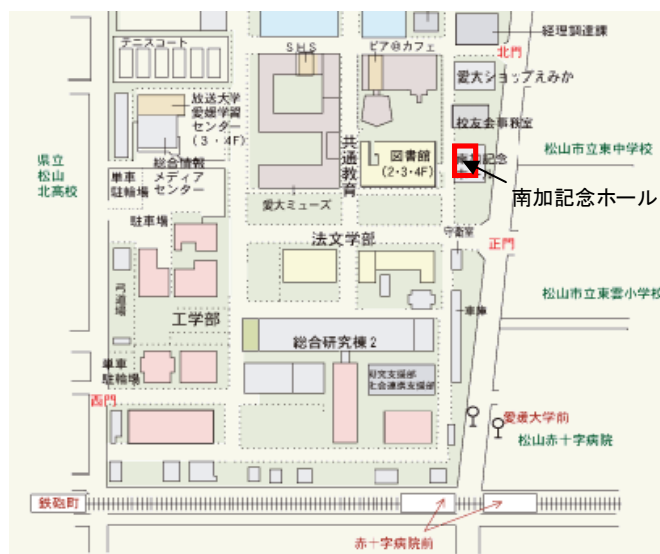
経理調達課
テニスコート
SHS
ピア①カフェ
北門
愛大ショップえみか
放送大学
愛媛学習
センター
(3・4F)
校友会事務室
記念
松山市立東中学校
県立
松山
北高校
単車
駐輪場
総合情報
メディア
センター
共
通
教
育
図書館
(2・3・4F)
南加記念ホール
駐車場
愛大ミューズ
法文学部
守衛室
正門
弓道場
松山市立東雲小学校
工学部
車庫
総合研究棟2
単車
駐輪場
研究支援部
社会連携支援部
西門
愛媛大学前
松山赤十字病院
鉄砲町
赤十字病院前